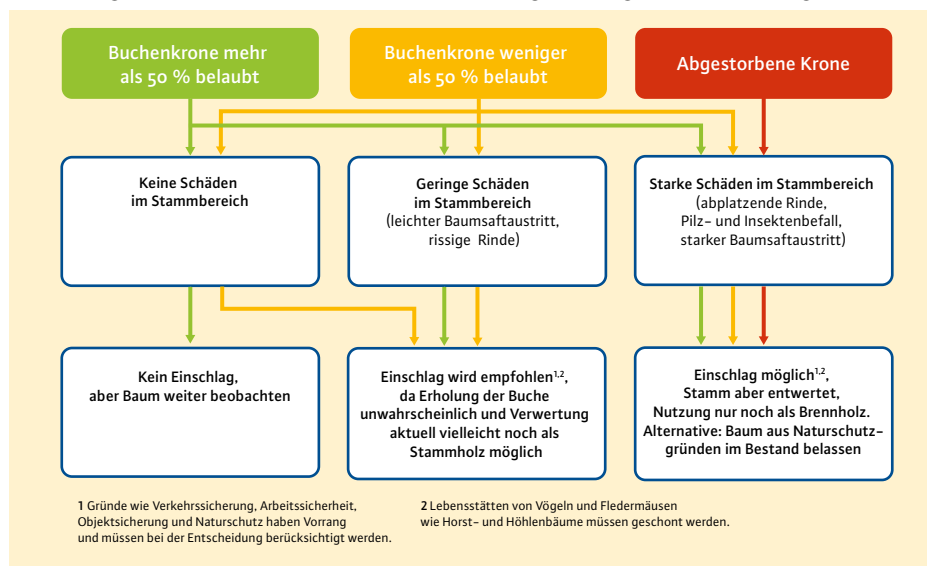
Buchenkrone mehr als 50 % belaubt

Buchenkrone weniger als 50 % belaubt

Abgestorbene Krone

Keine Schäden im Stammbereich

Geringe Schäden im Stammbereich (leichter Baumsaftaustritt, rissige Rinde)

Starke Schäden im Stammbereich (abplatzende Rinde, Pilz- und Insektenbefall, starker Baumsaftaustritt)

Kein Einschlag, aber Baum weiter beobachten

Einschlag wird empfohlen$^{1,2}$, da Erholung der Buche unwahrscheinlich und Verwertung aktuell vielleicht noch als Stammholz möglich

Einschlag möglich$^{1,2}$, Stamm aber entwertet, Nutzung nur noch als Brennholz. Alternative: Baum aus Naturschutzgründen im Bestand belassen

1 Gründe wie Verkehrssicherung, Arbeitssicherheit, Objektsicherung und Naturschutz haben Vorrang und müssen bei der Entscheidung berücksichtigt werden.

2 Lebensstätten von Vögeln und Fledermäusen wie Horst- und Höhlenbäume müssen geschont werden.